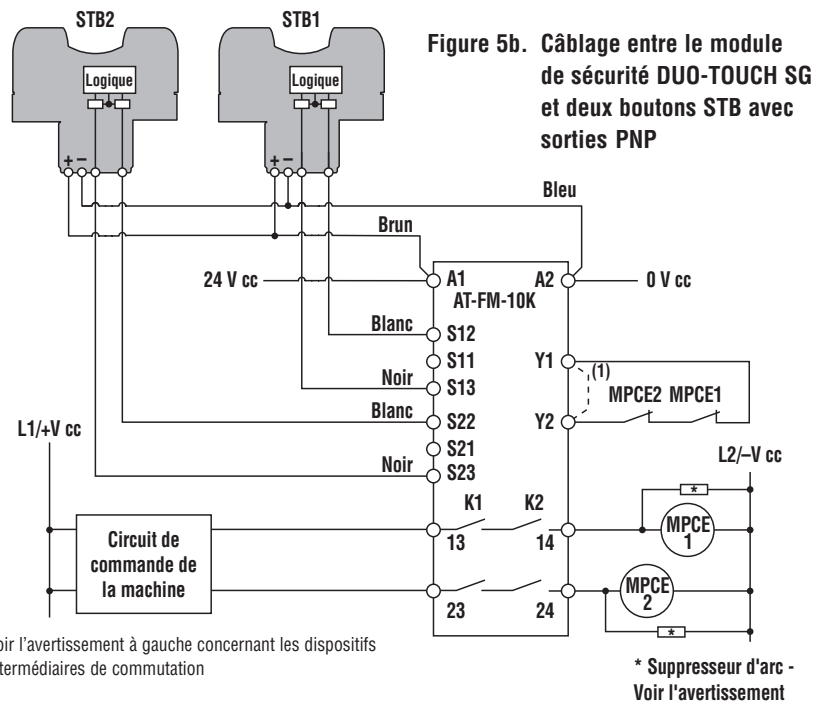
STB2

STB1

Logique

Logique

+ –

+ –

Figure 5b. Câblage entre le module de sécurité DUO-TOUCH SG et deux boutons STB avec sorties PNP

Bleu

Brun

24 V cc

A1

A2

0 V cc

AT-FM-10K

Blanc

S12

S11

Y1

Noir

(1)

S13

MPCE2 MPCE1

Blanc

S22

Y2

L1/+V cc

S21

Noir

S23

L2/–V cc

K1

K2

*

MPCE 1

Circuit de commande de la machine

13

14

MPCE 2

23

24

*

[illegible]oir l'avertissement à gauche concernant les dispositifs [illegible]termédiaires de commutation

* Suppresseur d'arc - Voir l'avertissement